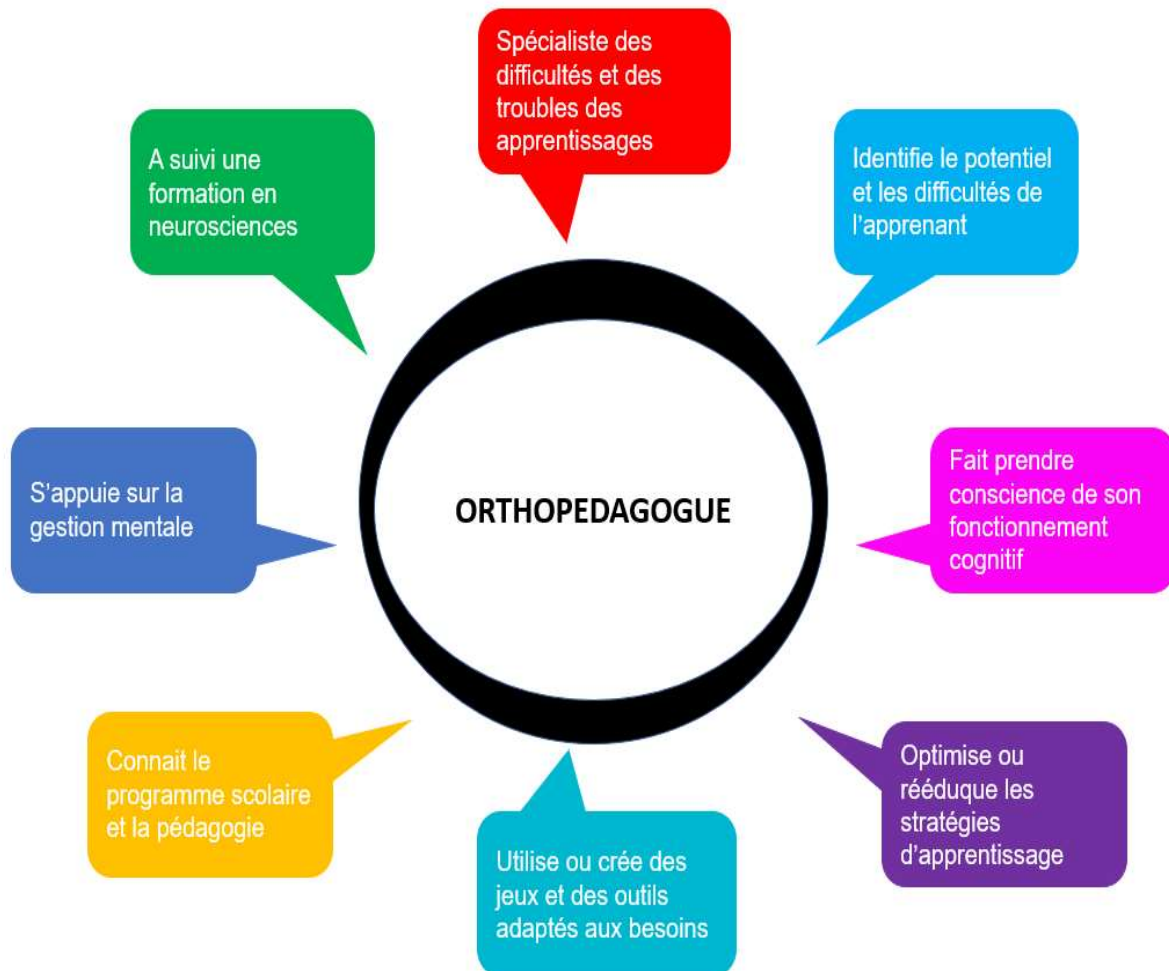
Spécialiste des difficultés et des troubles des apprentissages

A suivi une formation en neurosciences

Identifie le potentiel et les difficultés de l'apprenant

ORTHOPEDAGOGUE

S'appuie sur la gestion mentale

Fait prendre conscience de son fonctionnement cognitif

Connait le programme scolaire et la pédagogie

Optimise ou rééduque les stratégies d'apprentissage

Utilise ou crée des jeux et des outils adaptés aux besoins